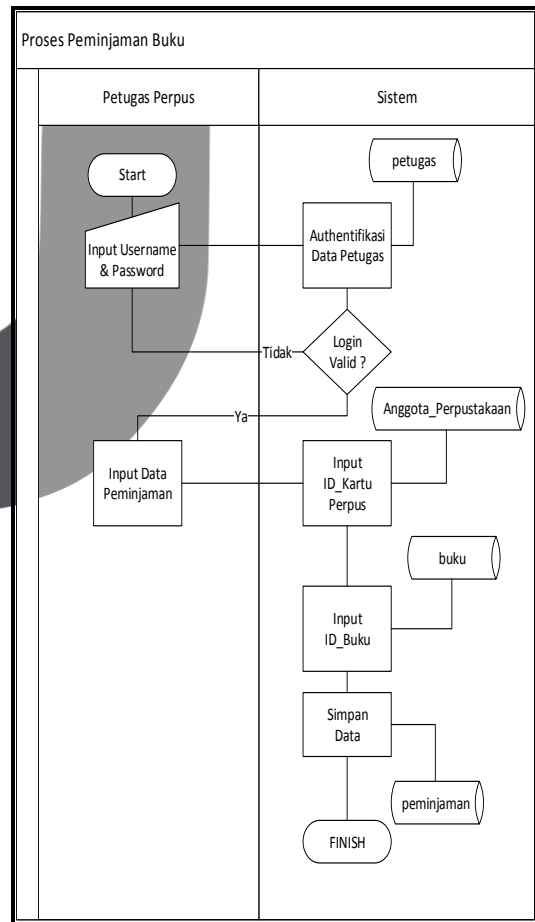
Proses Peminjaman Buku

Petugas Perpus

Sistem

Start

petugas

Input Username & Password

Authentifikasi Data Petugas

Tidak

Login Valid ?

Ya

Anggota_Perpustakaan

Input Data Peminjaman

Input ID_Kartu Perpus

buku

Input ID_Buku

Simpan Data

peminjaman

FINISH